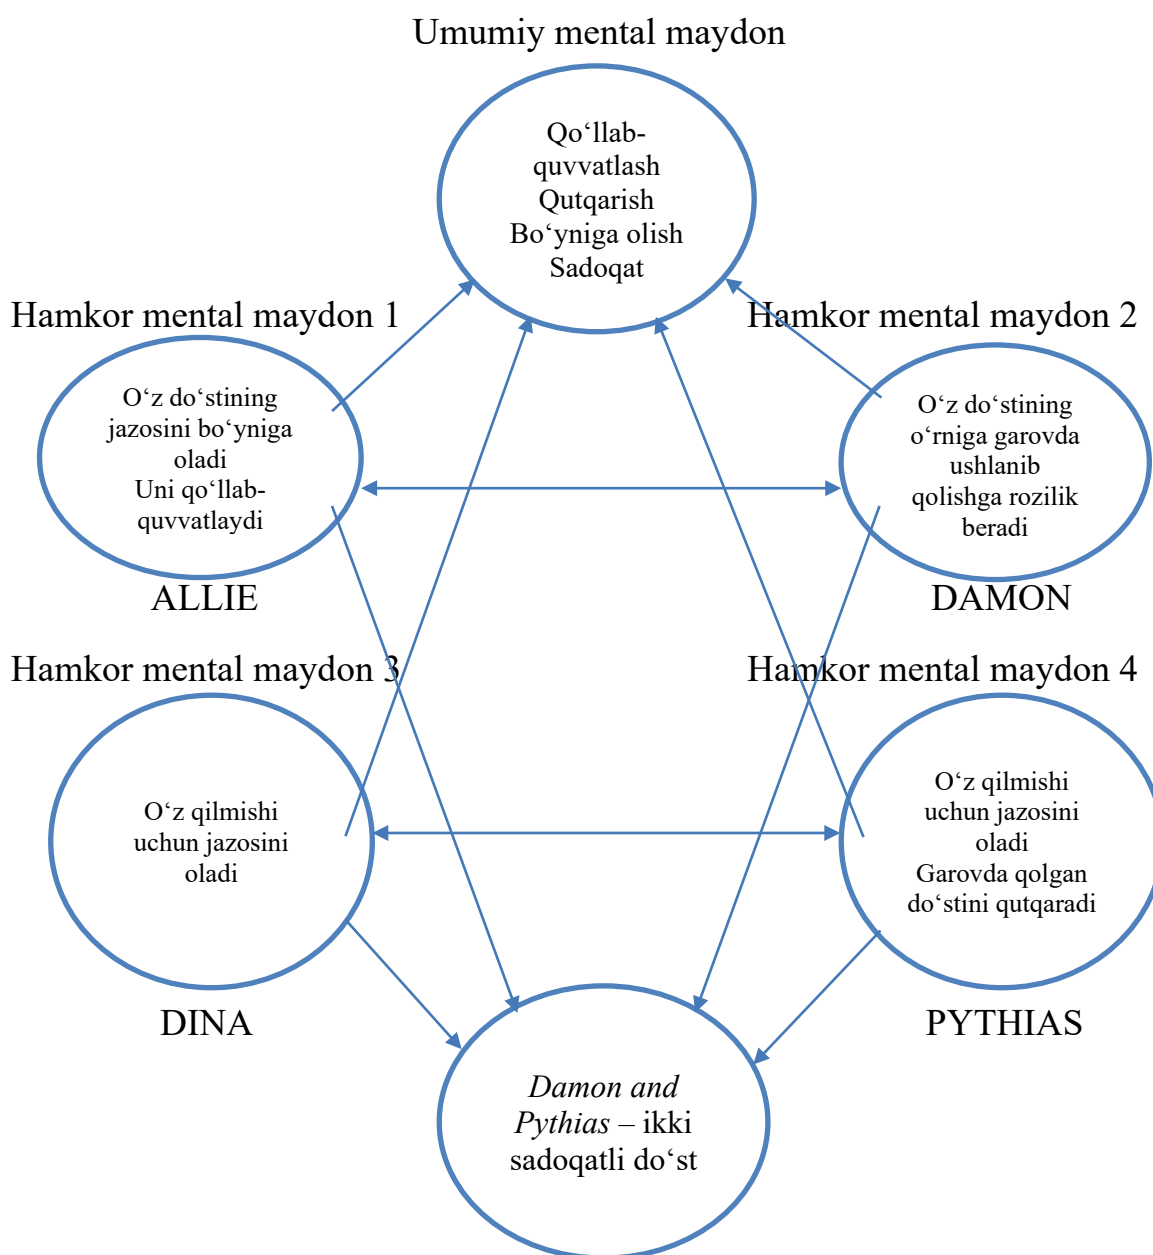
Umumiy mental maydon

Qo‘llab-quvvatlash
Qutqarish
Bo‘yniga olish
Sadoqat

Hamkor mental maydon 1

O‘z do‘stining jazosini bo‘yniga oladi
Uni qo‘llab-quvvatlaydi

ALLIE

Hamkor mental maydon 2

O‘z do‘stining o‘rniga garovda ushlanib qolishga rozilik beradi

DAMON

Hamkor mental maydon 3

O‘z qilmishi uchun jazosini oladi

DINA

Hamkor mental maydon 4

O‘z qilmishi uchun jazosini oladi
Garovda qolgan do‘stini qutqaradi

PYTHIAS

*Damon and Pythias* – ikki sadoqatli do‘st